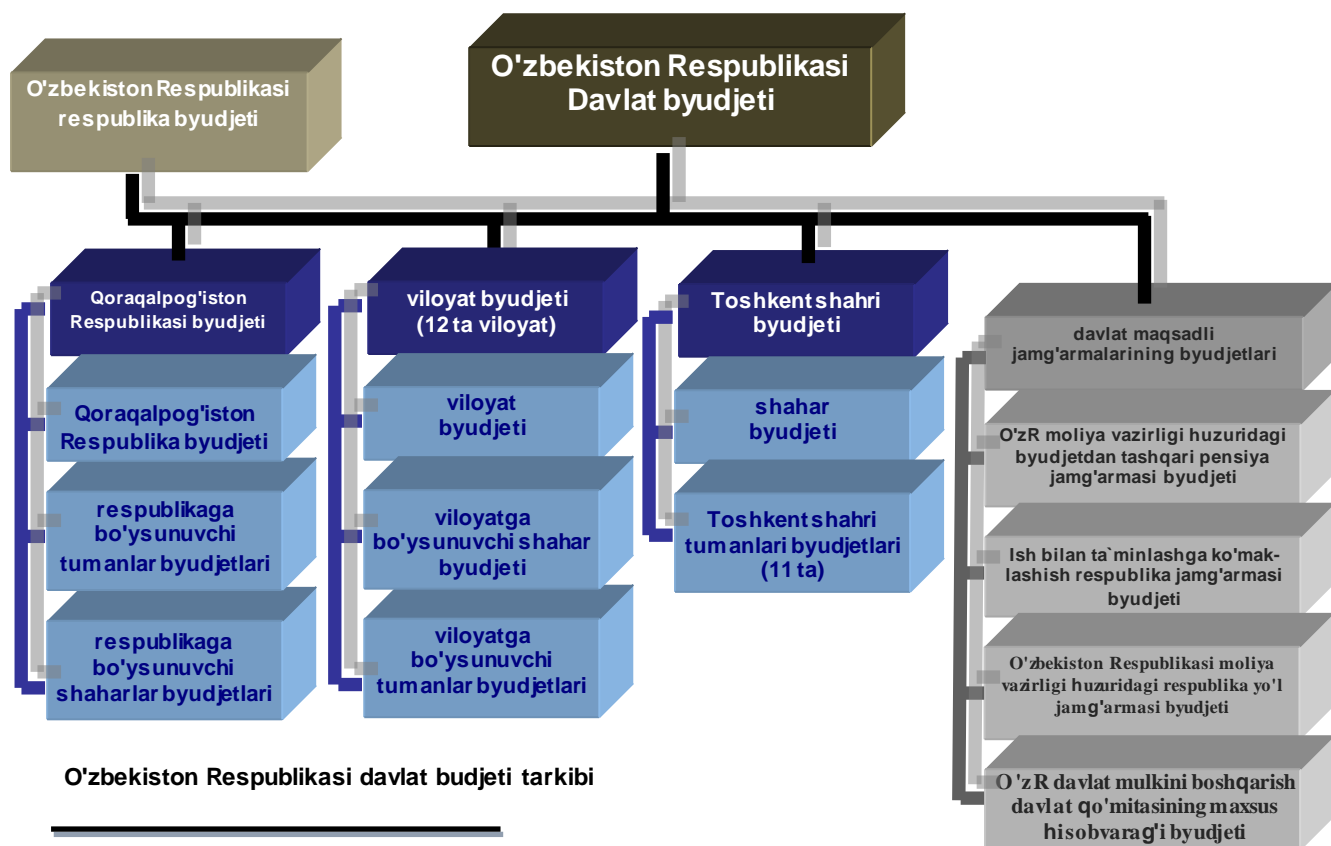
O'zbekiston Respublikasi Davlat byudjeti

O'zbekiston Respublikasi respublika byudjeti

Qoraqalpog'iston Respublikasi byudjeti

Qoraqalpog'iston Respublika byudjeti

respublikaga bo'ysunuvchi tumanlar byudjetlari

respublikaga bo'ysunuvchi shaharlar byudjetlari

viloyat byudjeti (12 ta viloyat)

viloyat byudjeti

viloyatga bo'ysunuvchi shahar byudjeti

viloyatga bo'ysunuvchi tumanlar byudjetlari

Toshkent shahri byudjeti

shahar byudjeti

Toshkent shahri tumanlari byudjetlari (11 ta)

davlat maqsadli jamg'armalarining byudjetlari

O'zR moliya vazirligi huzuridagi byudjetdan tashqari pensiya jamg'armasi byudjeti

Ish bilan ta`minlashga ko'maklashish respublika jamg'armasi byudjeti

O'zbekiston Respublikasi moliya vazirligi huzuridagi respublika yo'l jamg'armasi byudjeti

O'zR davlat mulkini boshqarish davlat qo'mitasining maxsus hisobvarag'i byudjeti

O'zbekiston Respublikasi davlat budjeti tarkibi